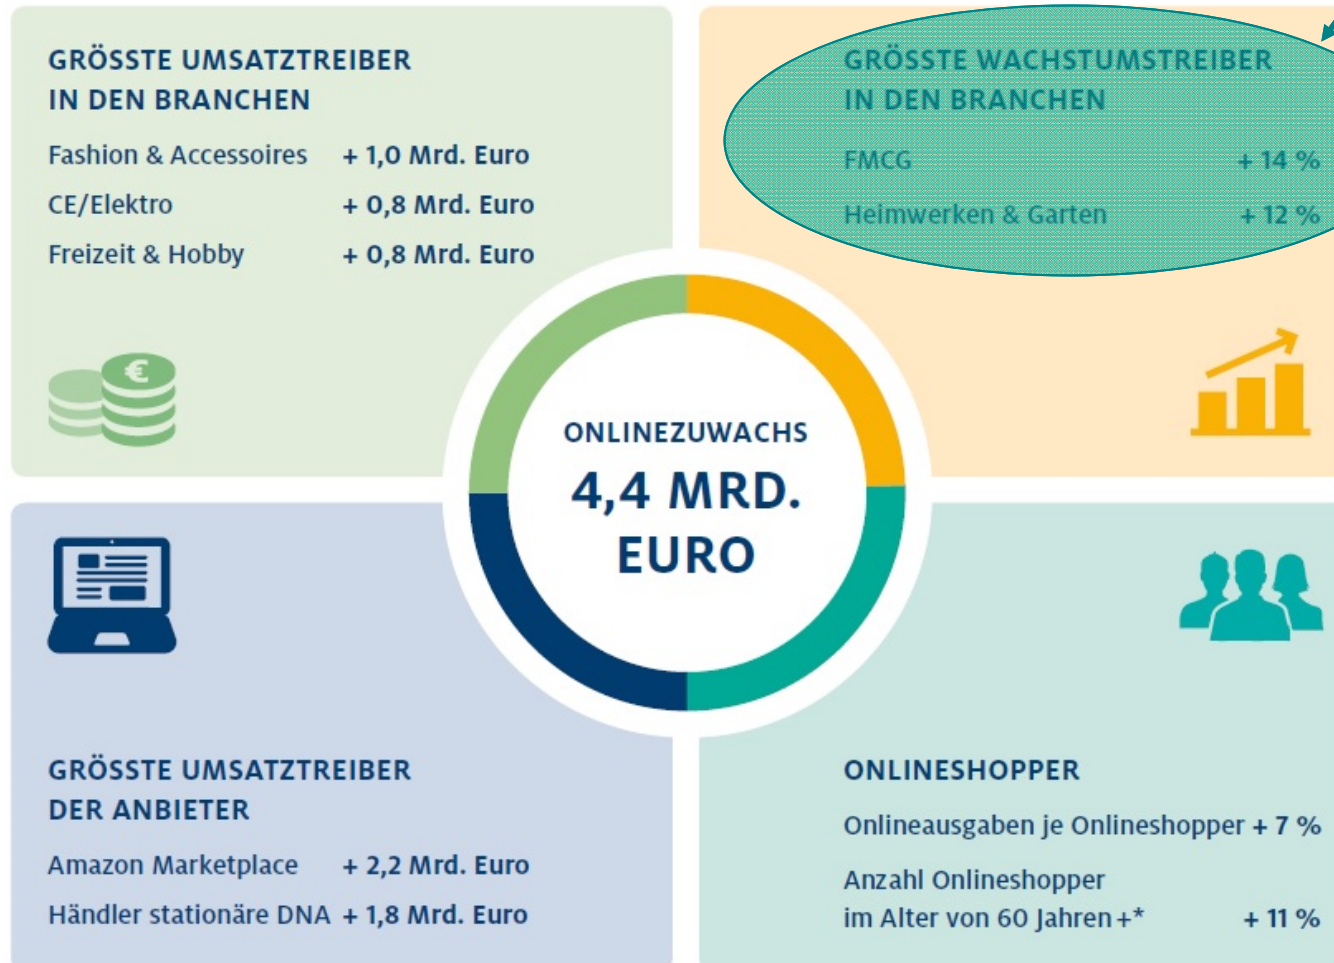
GRÖSSTE UMSATZTREIBER IN DEN BRANCHEN

| | |
|---|---|
| Fashion & Accessoires | + 1,0 Mrd. Euro |
| CE/Elektro | + 0,8 Mrd. Euro |
| Freizeit & Hobby | + 0,8 Mrd. Euro |

GRÖSSTE WACHSTUMSTREIBER IN DEN BRANCHEN

| | |
|---|---|
| FMCG | + 14 % |
| Heimwerken & Garten | + 12 % |

ONLINEZUWACHS
4,4 MRD. EURO

GRÖSSTE UMSATZTREIBER DER ANBIETER

| | |
|---|---|
| Amazon Marketplace | + 2,2 Mrd. Euro |
| Händler stationäre DNA | + 1,8 Mrd. Euro |

ONLINESHOPPER

| | |
|---|---|
| Onlineausgaben je Onlineshopper | + 7 % |
| Anzahl Onlineshopper im Alter von 60 Jahren +* | + 11 % |